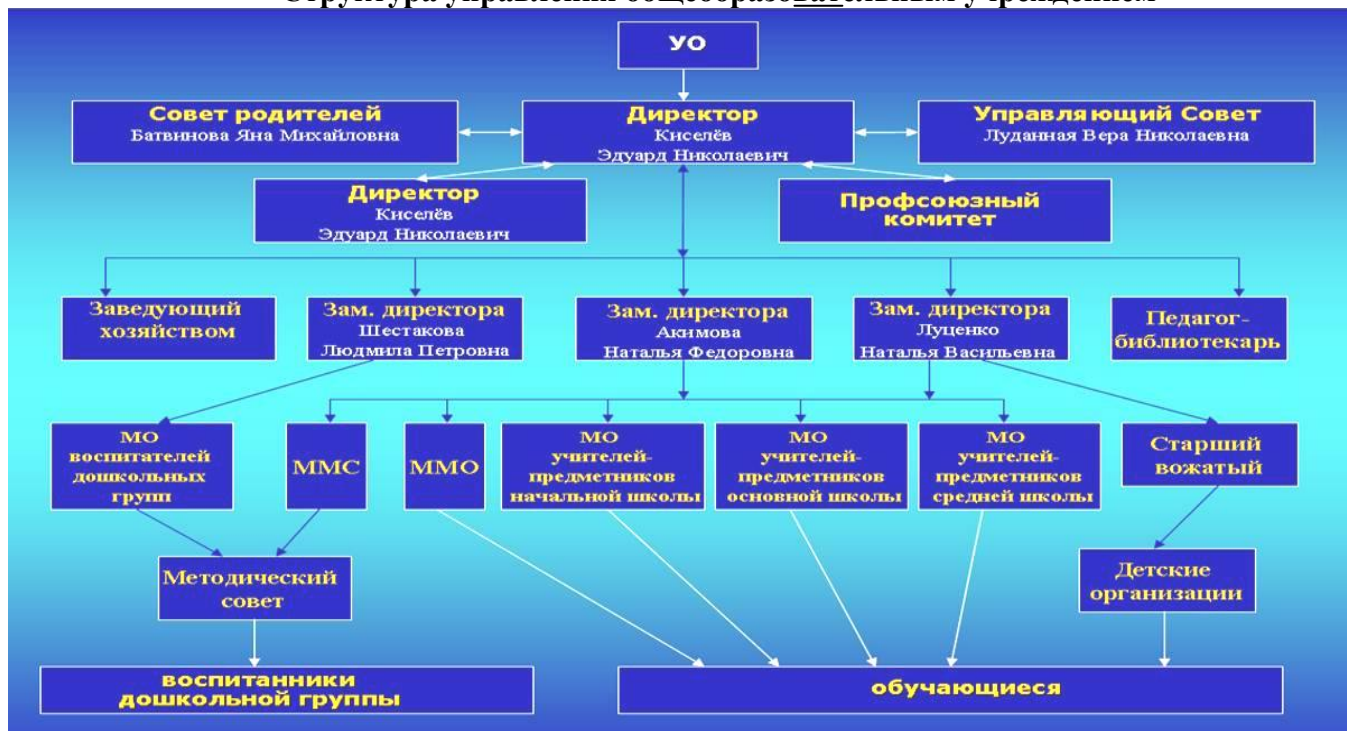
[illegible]

УО

Совет родителей
Батвинова Яна Михайловна

Директор
Киселёв
Эдуард Николаевич

Управляющий Совет
Луданная Вера Николаевна

Директор
Киселёв
Эдуард Николаевич

Профсоюзный комитет

Заведующий хозяйством

Зам. директора
Шестакова
Людмила Петровна

Зам. директора
Акимова
Наталья Федоровна

Зам. директора
Луценко
Наталья Васильевна

Педагог-библиотекарь

МО воспитателей дошкольных групп

ММС

ММО

МО учителей-предметников начальной школы

МО учителей-предметников основной школы

МО учителей-предметников средней школы

Старший вожатый

Методический совет

Детские организации

воспитанники дошкольной группы

обучающиеся